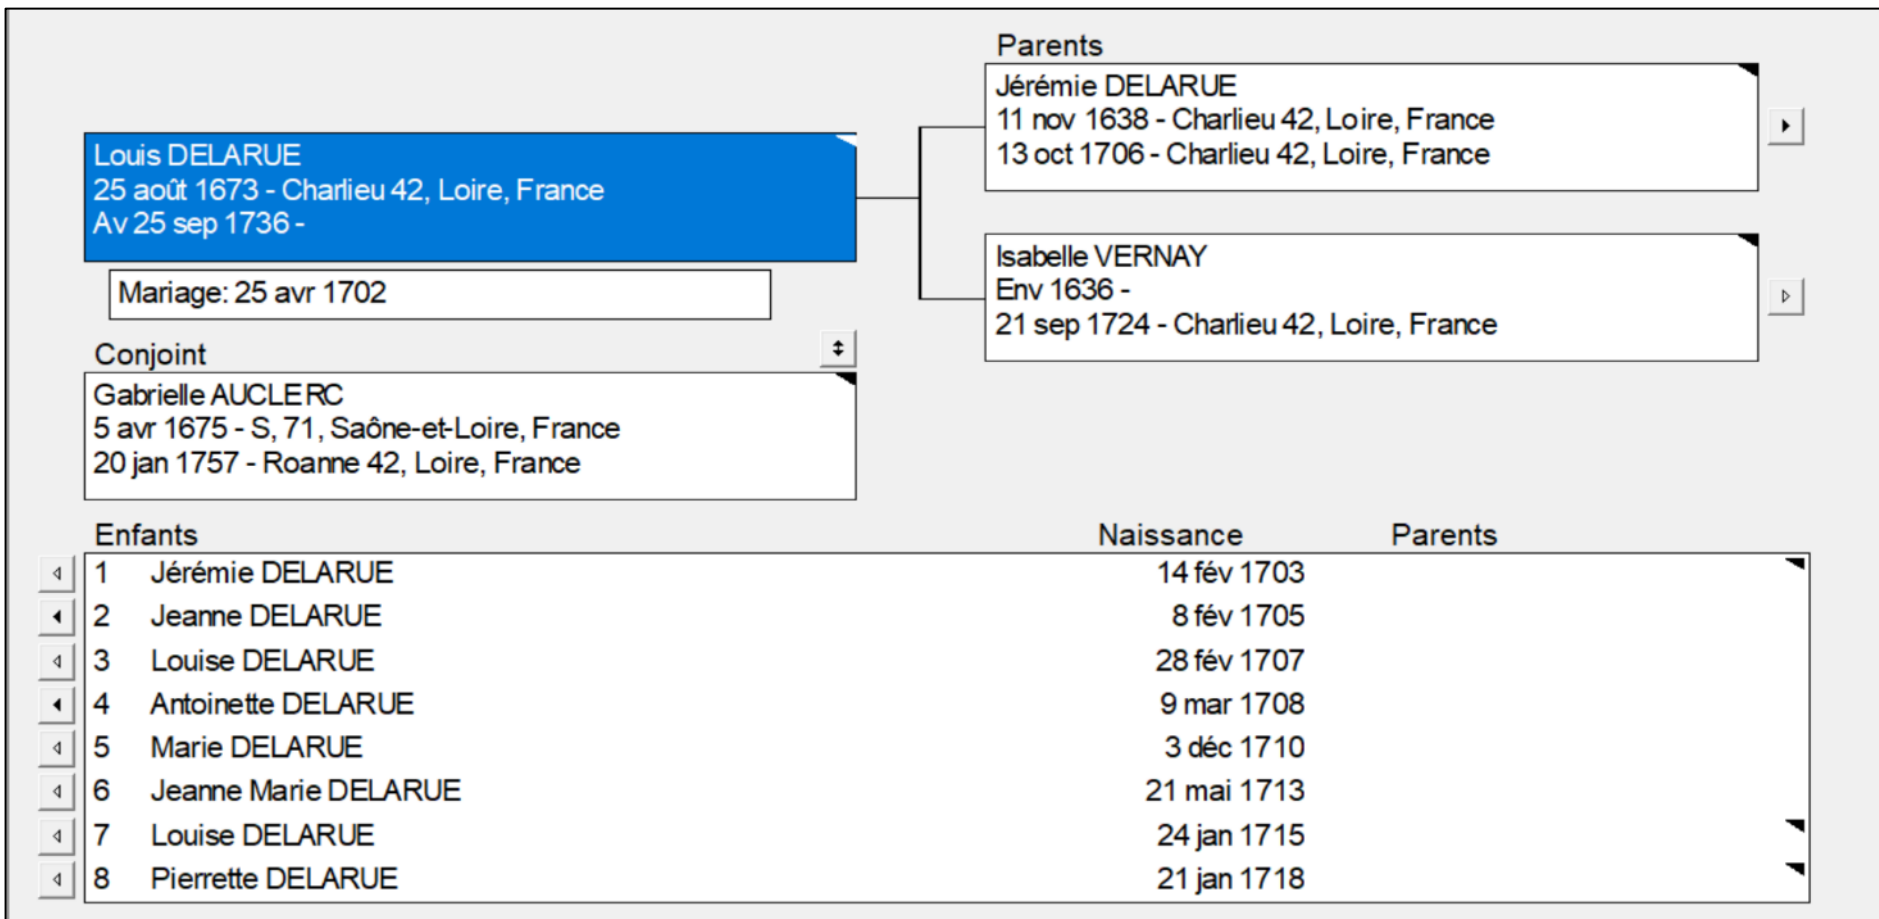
Parents

Jérémie DELARUE
11 nov 1638 - Charlieu 42, Loire, France
13 oct 1706 - Charlieu 42, Loire, France

Louis DELARUE
25 août 1673 - Charlieu 42, Loire, France
Av 25 sep 1736 -

Isabelle VERNAY
Env 1636 -
21 sep 1724 - Charlieu 42, Loire, France

Mariage: 25 avr 1702

Conjoint

Gabrielle AUCLERC
5 avr 1675 - S, 71, Saône-et-Loire, France
20 jan 1757 - Roanne 42, Loire, France

| Enfants | | Naissance | Parents |
|---|---|---|---|
| 1 | Jérémie DELARUE | 14 fév 1703 | |
| 2 | Jeanne DELARUE | 8 fév 1705 | |
| 3 | Louise DELARUE | 28 fév 1707 | |
| 4 | Antoinette DELARUE | 9 mar 1708 | |
| 5 | Marie DELARUE | 3 déc 1710 | |
| 6 | Jeanne Marie DELARUE | 21 mai 1713 | |
| 7 | Louise DELARUE | 24 jan 1715 | |
| 8 | Pierrette DELARUE | 21 jan 1718 | |